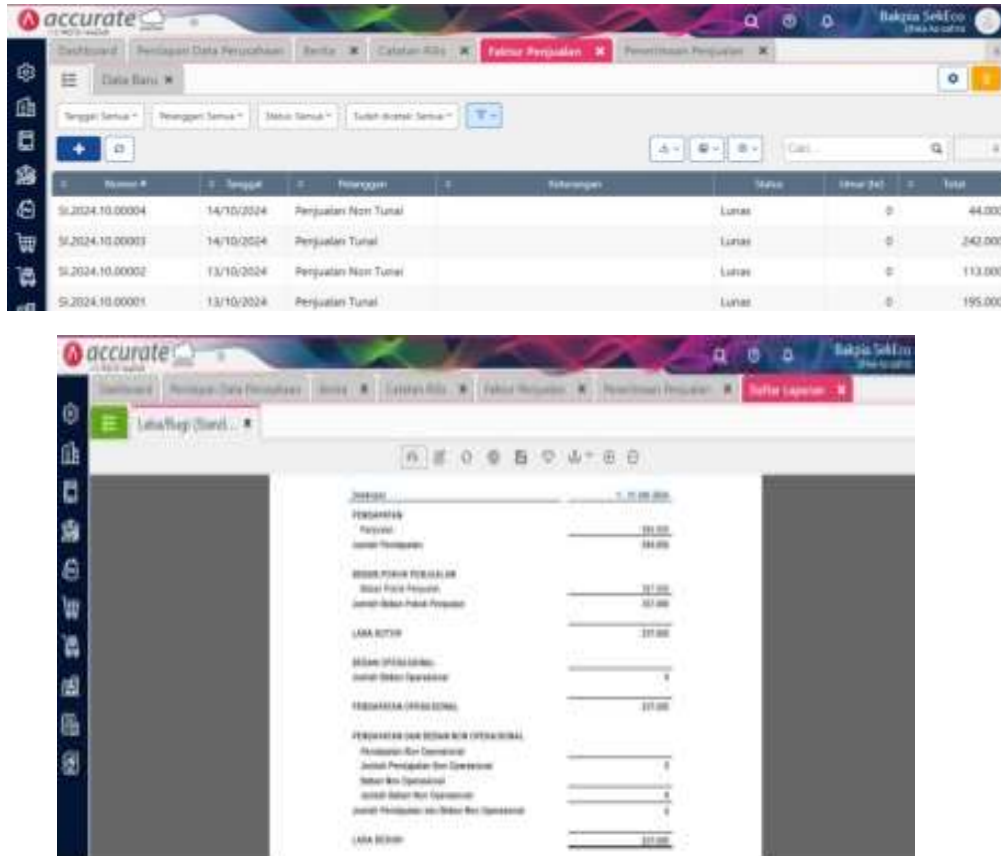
accurate

Bakpia SekEco

Dashboard | Pengaturan Data Perusahaan | Berita | Catatan Rilis | Faktur Penjualan | Penerimaan Penjualan

Data Baru

Tanggal: Semua | Pelanggan: Semua | Status: Semua | Sudah dicetak: Semua

Cari...

| Nomor # | Tanggal | Pelanggan | Keterangan | Status | Umur (hr) | Total |
|---|---|---|---|---|---|---|
| SI.2024.10.00004 | 14/10/2024 | Penjualan Non Tunai | | Lunas | 0 | 44.000 |
| SI.2024.10.00003 | 14/10/2024 | Penjualan Tunai | | Lunas | 0 | 242.000 |
| SI.2024.10.00002 | 13/10/2024 | Penjualan Non Tunai | | Lunas | 0 | 113.000 |
| SI.2024.10.00001 | 13/10/2024 | Penjualan Tunai | | Lunas | 0 | 195.000 |

accurate

Bakpia SekEco

Dashboard | Pengaturan Data Perusahaan | Berita | Catatan Rilis | Faktur Penjualan | Penerimaan Penjualan | Daftar Laporan

Laba/Rugi (Stand...

Deskripsi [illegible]

PENDAPATAN
Penjualan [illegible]
Jumlah Pendapatan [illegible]

BEBAN POKOK PENJUALAN
Beban Pokok Penjualan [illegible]
Jumlah Beban Pokok Penjualan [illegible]

LABA KOTOR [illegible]

BEBAN OPERASIONAL
Jumlah Beban Operasional 0

PENDAPATAN OPERASIONAL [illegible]

PENDAPATAN DAN BEBAN NON OPERASIONAL
Pendapatan Non Operasional
Jumlah Pendapatan Non Operasional 0
Beban Non Operasional
Jumlah Beban Non Operasional 0
Jumlah Pendapatan dan Beban Non Operasional 0

LABA BERSIH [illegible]